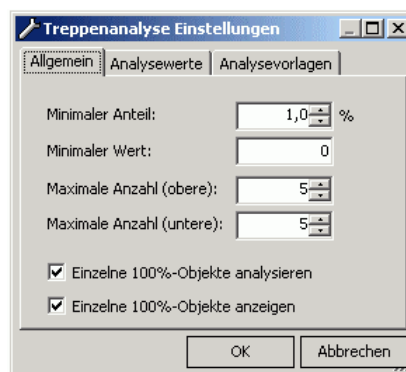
Treppenanalyse Einstellungen

Allgemein | Analysewerte | Analysevorlagen

Minimaler Anteil: 1,0 %

Minimaler Wert: 0

Maximale Anzahl (obere): 5

Maximale Anzahl (untere): 5

☑ Einzelne 100%-Objekte analysieren

☑ Einzelne 100%-Objekte anzeigen

OK | Abbrechen